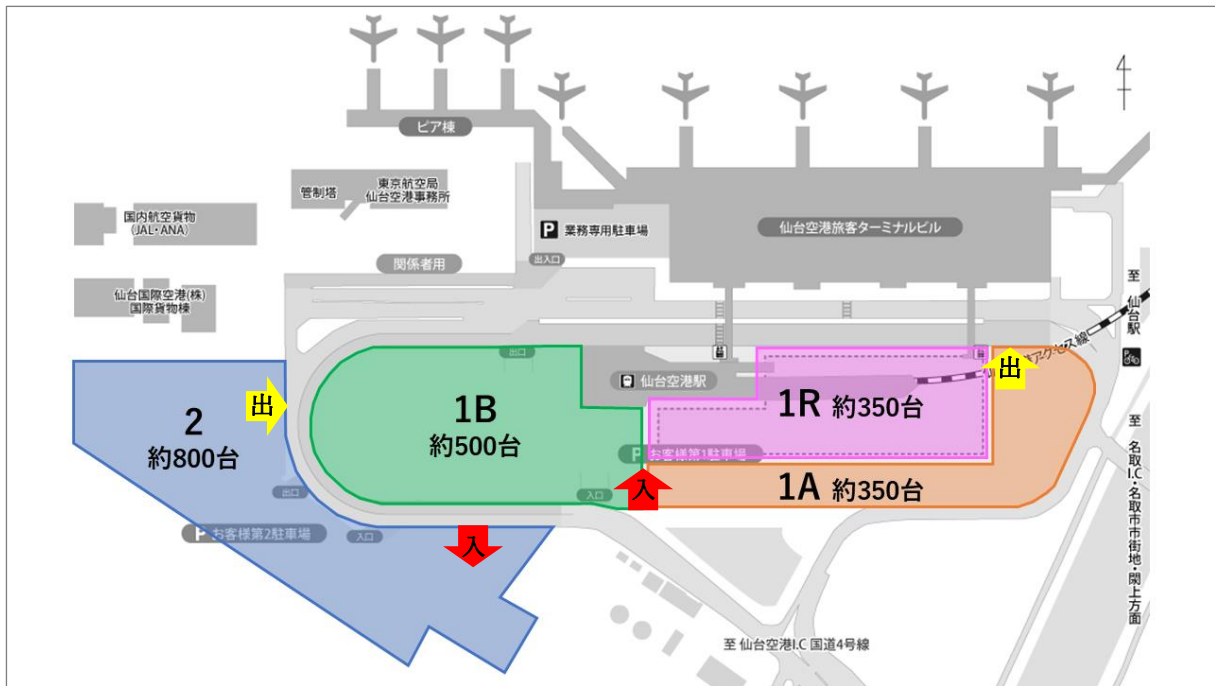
ピア棟

管制塔

東京航空局
仙台空港事務所

国内航空貨物
（JAL・ANA）

P 業務専用駐車場

仙台空港旅客ターミナルビル

関係者用

出入口

仙台国際空港(株)
国際貨物棟

至 仙台駅

出口

仙台空港駅

1R 約350台

出

アクセス線

2
約800台

出

1B
約500台

P お客様第1駐車場

入

1A 約350台

出口

入口

P お客様第2駐車場

入口

入

至 名取I.C・名取市市街地・閖上方面

至 仙台空港I.C 国道4号線